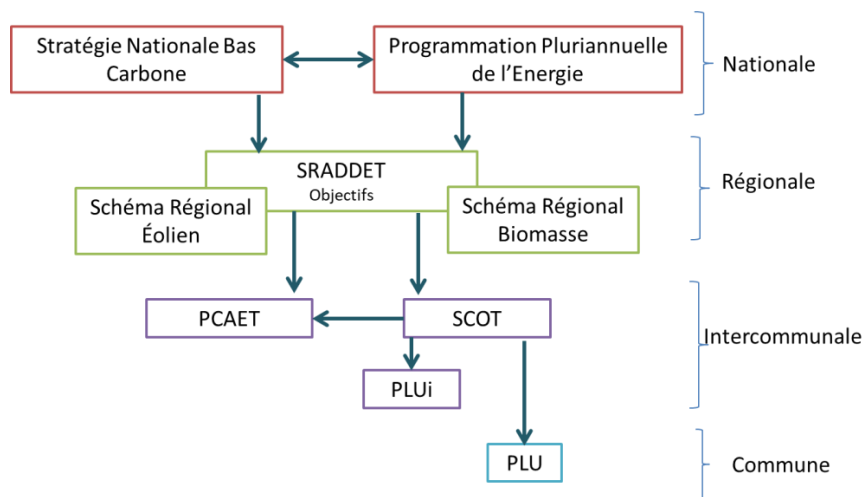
Stratégie Nationale Bas Carbone

Programmation Pluriannuelle de l'Energie

Nationale

SRADDET
Objectifs

Schéma Régional Éolien

Schéma Régional Biomasse

Régionale

PCAET

SCOT

PLUi

Intercommunale

PLU

Commune